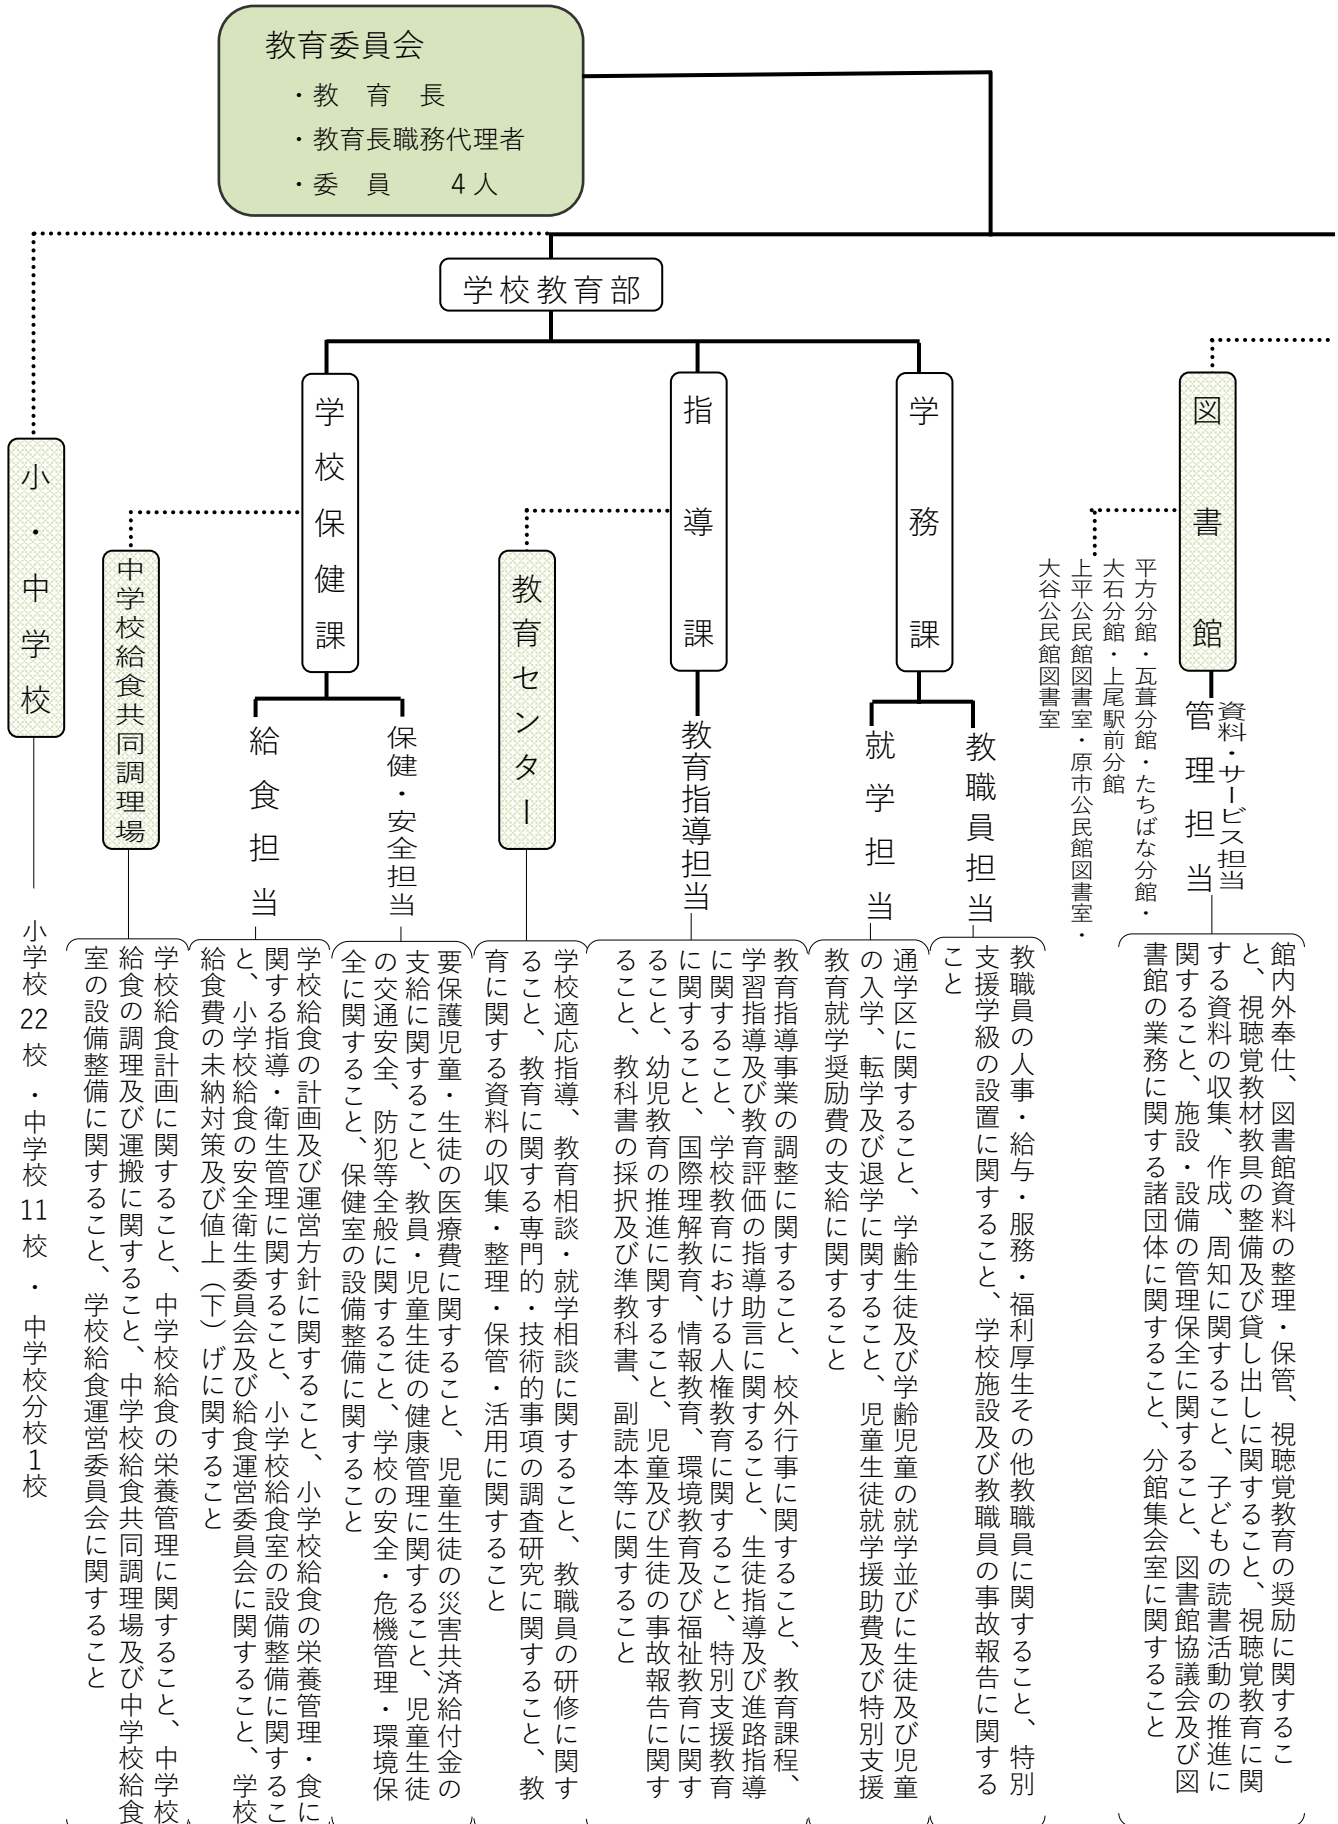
教育委員会
・教　育　長
・教育長職務代理者
・委　員　　４人

学校教育部

学校保健課

指導課

学務課

図書館

小・中学校

中学校給食共同調理場

教育センター

給食担当

保健・安全担当

教育指導担当

就学担当

教職員担当

資料・サービス担当

管理担当

平方分館・瓦葺分館・たちばな分館・大石分館・上尾駅前分館・上平公民館図書室・原市公民館図書室・大谷公民館図書室

小学校22校・中学校11校・中学校分校1校

学校給食計画に関すること、中学校給食の栄養管理に関すること、中学校給食の調理及び運搬に関すること、中学校給食共同調理場及び中学校給食室の設備整備に関すること、学校給食運営委員会に関すること

学校給食の計画及び運営方針に関すること、小学校給食の栄養管理・食に関する指導・衛生管理に関すること、小学校給食室の設備整備に関すること、小学校給食の安全衛生委員会及び給食運営委員会に関すること、学校給食費の未納対策及び値上（下）げに関すること

要保護児童・生徒の医療費に関すること、児童生徒の災害共済給付金の支給に関すること、教員・児童生徒の健康管理に関すること、児童生徒の交通安全、防犯等全般に関すること、学校の安全・危機管理・環境保全に関すること、保健室の設備整備に関すること

学校適応指導、教育相談・就学相談に関すること、教職員の研修に関すること、教育に関する専門的・技術的事項の調査研究に関すること、教育に関する資料の収集・整理・保管・活用に関すること

教育指導事業の調整に関すること、校外行事に関すること、教育課程、学習指導及び教育評価の指導助言に関すること、生徒指導及び進路指導に関すること、学校教育における人権教育に関すること、特別支援教育に関すること、国際理解教育、情報教育、環境教育及び福祉教育に関すること、幼児教育の推進に関すること、児童及び生徒の事故報告に関すること、教科書の採択及び準教科書、副読本等に関すること

通学区に関すること、学齢生徒及び学齢児童の就学並びに生徒及び児童の入学、転学及び退学に関すること、児童生徒就学援助費及び特別支援教育就学奨励費の支給に関すること

教職員の人事・給与・服務・福利厚生その他教職員に関すること、特別支援学級の設置に関すること、学校施設及び教職員の事故報告に関すること

館内外奉仕、図書館資料の整理・保管、視聴覚教育の奨励に関すること、視聴覚教材教具の整備及び貸し出しに関すること、視聴覚教育に関する資料の収集、作成、周知に関すること、子どもの読書活動の推進に関すること、施設・設備の管理保全に関すること、図書館協議会及び図書館の業務に関する諸団体に関すること、分館集会室に関すること